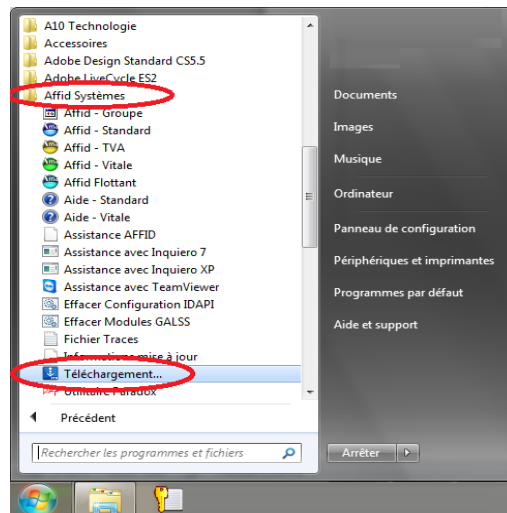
A10 Technologie
Accessoires
Adobe Design Standard CS5.5
Adobe LiveCycle ES2
Affid Systèmes
Affid - Groupe
Affid - Standard
Affid - TVA
Affid - Vitale
Affid Flottant
Aide - Standard
Aide - Vitale
Assistance AFFID
Assistance avec Inquiero 7
Assistance avec Inquiero XP
Assistance avec TeamViewer
Effacer Configuration IDAPI
Effacer Modules GALSS
Fichier Traces
Informations mise à jour
Téléchargement...
Utilitaire Paradox

Précédent

Rechercher les programmes et fichiers

Documents
Images
Musique
Ordinateur
Panneau de configuration
Périphériques et imprimantes
Programmes par défaut
Aide et support

Arrêter